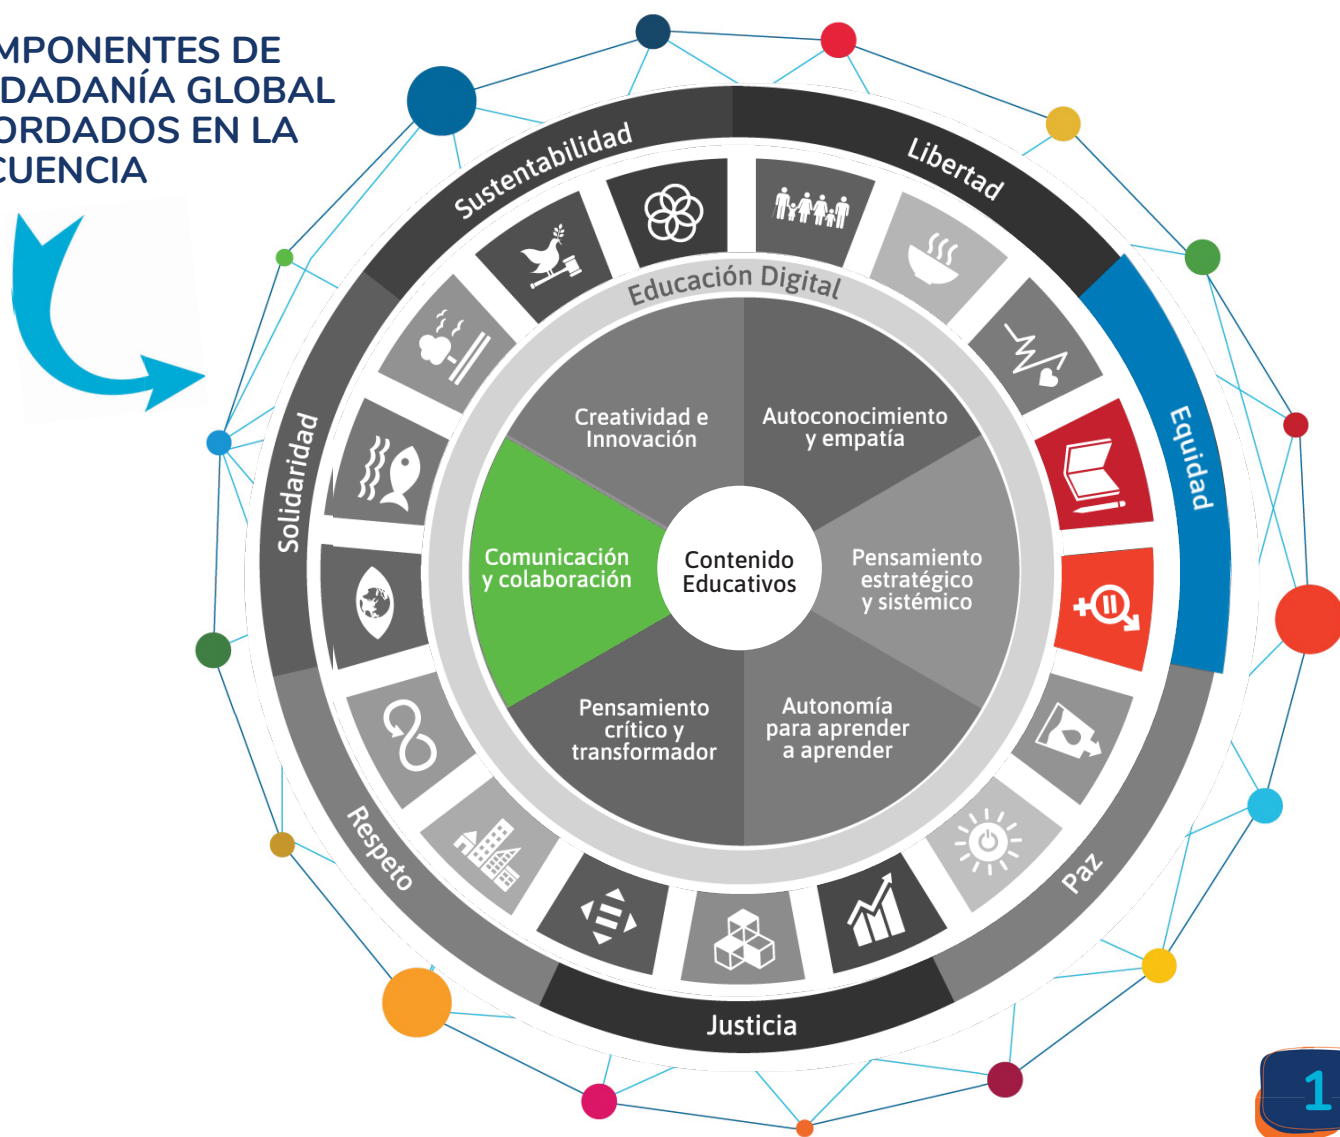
MPONENTES DE
DADANÍA GLOBAL
ORDADOS EN LA
CUENCIA

Sustentabilidad
Libertad
Equidad
Paz
Justicia
Respeto
Solidaridad

Educación Digital

Creatividad e Innovación
Autoconocimiento y empatía
Comunicación y colaboración
Contenido Educativos
Pensamiento estratégico y sistémico
Pensamiento crítico y transformador
Autonomía para aprender a aprender

1